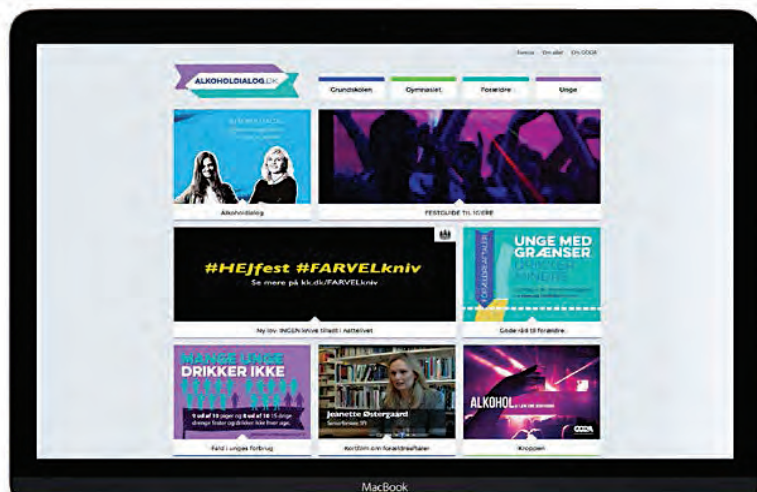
Forside Om sitet Om GODA

ALKOHOLDIALOG.DK

Grundskolen

Gymnasiet

Forældre

Unge

Alkoholdialog

FESTGUIDE TIL 10'ERE

#HEJfest #FARVELkniv

Se mere på kk.dk/FARVELkniv

Ny lov: INGEN knive tilladt i nattelivet

UNGE MED GRÆNSER

Gode råd til forældre

MANGE UNGE DRIKKER IKKE

9 ud af 10 piger og 8 ud af 10 drenge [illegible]

Fald i unges forbrug

Jeanette Østergaard

Kort film om forældreaftaler

ALKOHOL

Kroppen

MacBook